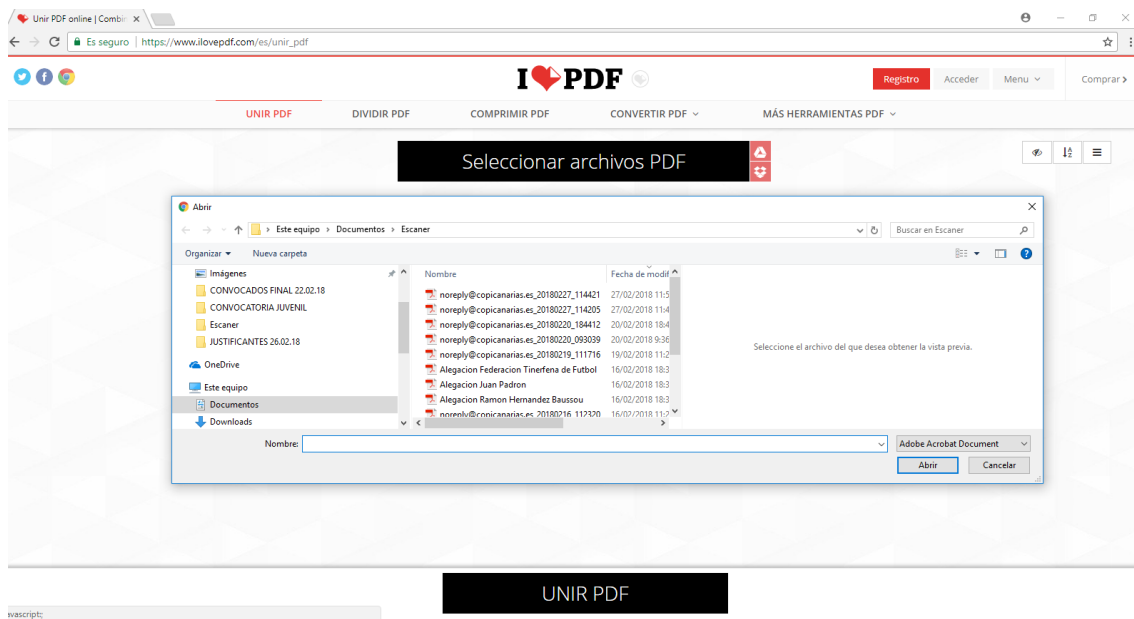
Unir PDF online | Combi ×

Es seguro | https://www.ilovepdf.com/es/unir_pdf

I ♥ PDF

Registro Acceder Menu Comprar

UNIR PDF DIVIDIR PDF COMPRIMIR PDF CONVERTIR PDF MÁS HERRAMIENTAS PDF

Seleccionar archivos PDF

Abrir

Este equipo › Documentos › Escaner

Buscar en Escaner

Organizar Nueva carpeta

Imágenes
CONVOCADOS FINAL 22.02.18
CONVOCATORIA JUVENIL
Escaner
JUSTIFICANTES 26.02.18
OneDrive
Este equipo
Documentos
Downloads

| Nombre | Fecha de modif |
|---|---|
| noreply@copicanarias.es_20180227_114421 | 27/02/2018 11:5 |
| noreply@copicanarias.es_20180227_114205 | 27/02/2018 11:4 |
| noreply@copicanarias.es_20180220_184412 | 20/02/2018 18:4 |
| noreply@copicanarias.es_20180220_093039 | 20/02/2018 9:36 |
| noreply@copicanarias.es_20180219_111716 | 19/02/2018 11:2 |
| Alegacion Federacion Tinerfena de Futbol | 16/02/2018 18:3 |
| Alegacion Juan Padron | 16/02/2018 18:3 |
| Alegacion Ramon Hernandez Baussou | 16/02/2018 18:3 |
| noreply@copicanarias.es_20180216_112320 | 16/02/2018 11:2 |

Seleccione el archivo del que desea obtener la vista previa.

Nombre:

Adobe Acrobat Document

Abrir Cancelar

UNIR PDF

avascript;